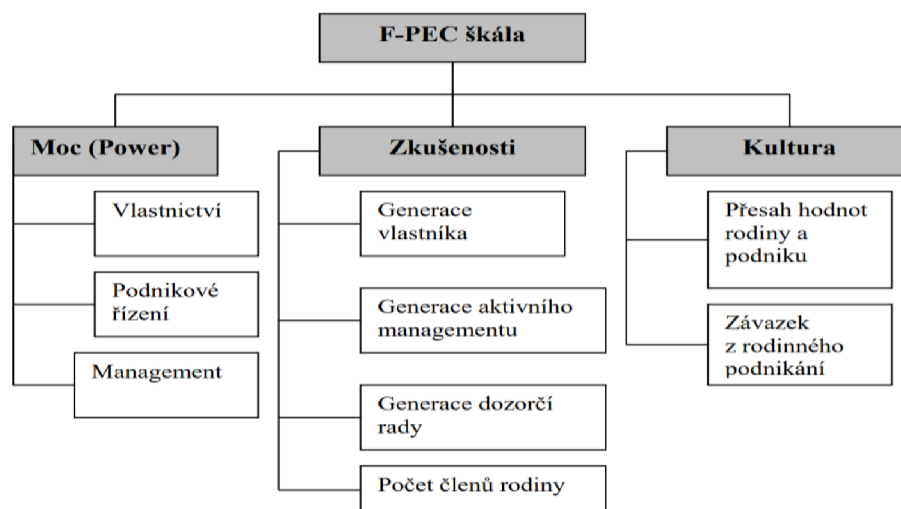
F-PEC škála

Moc (Power)

Vlastnictví

Podnikové řízení

Management

Zkušenosti

Generace vlastníka

Generace aktivního managementu

Generace dozorčí rady

Počet členů rodiny

Kultura

Přesah hodnot rodiny a podniku

Závazek z rodinného podnikání